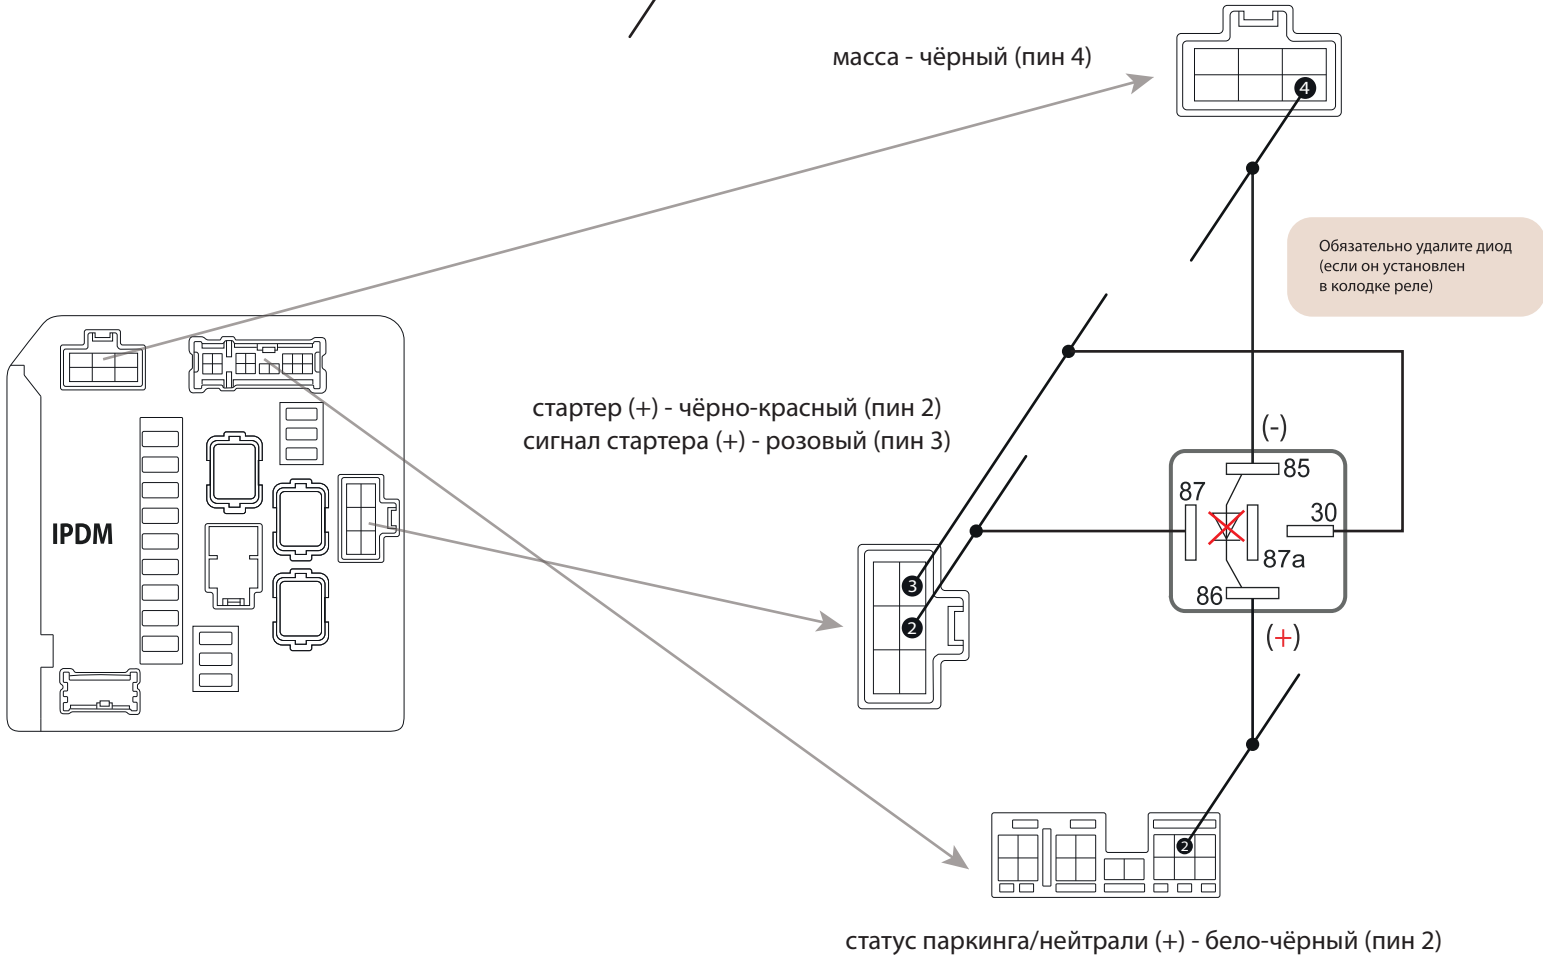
масса - чёрный (пин 4)

4

Обязательно удалите диод (если он установлен в колодке реле)

IPDM

стартер (+) - чёрно-красный (пин 2)
сигнал стартера (+) - розовый (пин 3)

(-)

85

87

30

87a

86

(+)

3

2

2

статус паркинга/нейтрали (+) - бело-чёрный (пин 2)